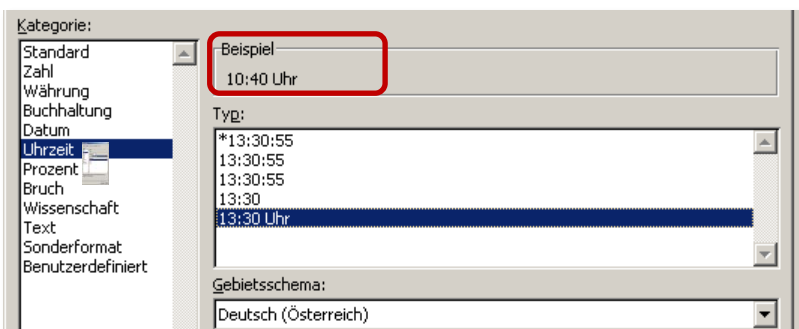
Kategorie:
Standard
Zahl
Währung
Buchhaltung
Datum
Uhrzeit
Prozent
Bruch
Wissenschaft
Text
Sonderformat
Benutzerdefiniert

Beispiel
10:40 Uhr

Typ:
*13:30:55
13:30:55
13:30:55
13:30
13:30 Uhr

Gebietsschema:
Deutsch (Österreich)